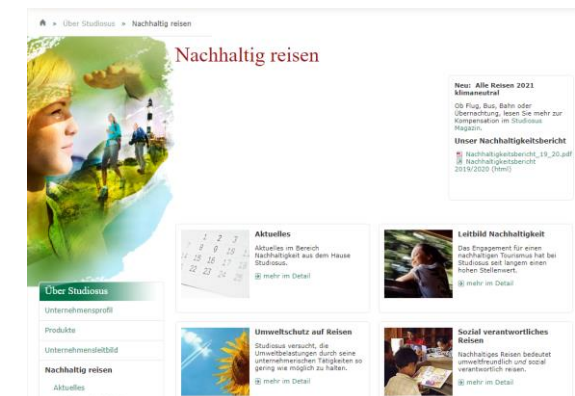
» Über Studiosus » Nachhaltig reisen

Nachhaltig reisen

Neu: Alle Reisen 2021 klimaneutral

Ob Flug, Bus, Bahn oder Übernachtung, lesen Sie mehr zur Kompensation im Studiosus Magazin.

Unser Nachhaltigkeitsbericht

Nachhaltigkeitsbericht_19_20.pdf
Nachhaltigkeitsbericht 2019/2020 (html)

Über Studiosus
Unternehmensprofil
Produkte
Unternehmensleitbild
Nachhaltig reisen
Aktuelles

Aktuelles
Aktuelles im Bereich Nachhaltigkeit aus dem Hause Studiosus.
mehr im Detail

Leitbild Nachhaltigkeit
Das Engagement für einen nachhaltigen Tourismus hat bei Studiosus seit langem einen hohen Stellenwert.
mehr im Detail

Umweltschutz auf Reisen
Studiosus versucht, die Umweltbelastungen durch seine unternehmerischen Tätigkeiten so gering wie möglich zu halten.
mehr im Detail

Sozial verantwortliches Reisen
Nachhaltiges Reisen bedeutet umweltfreundlich und sozial verantwortlich reisen.
mehr im Detail